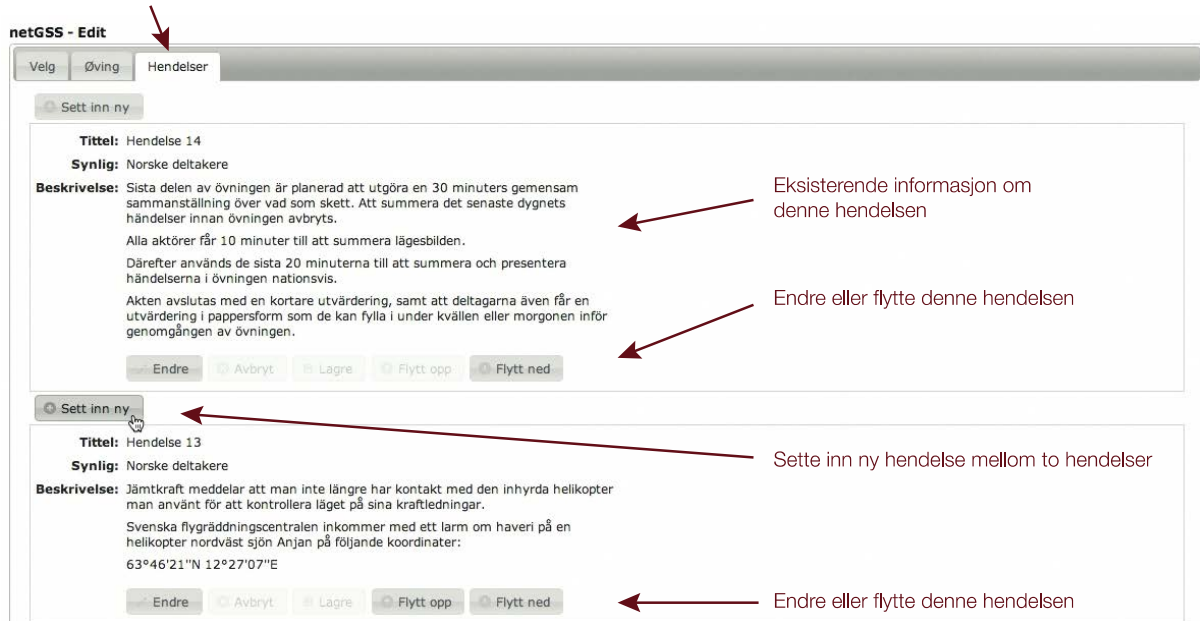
netGSS - Edit

Velg | Øving | Hendelser

Sett inn ny

Tittel: Hendelse 14

Synlig: Norske deltakere

Beskrivelse: Sista delen av övningen är planerad att utgöra en 30 minuters gemensam sammanställning över vad som skett. Att summera det senaste dygnets händelser innan övningen avbryts.

Alla aktörer får 10 minuter till att summera lägesbilden.

Därefter används de sista 20 minuterna till att summera och presentera händelserna i övningen nationsvis.

Akten avslutas med en kortare utvärdering, samt att deltagarna även får en utvärdering i pappersform som de kan fylla i under kvällen eller morgonen inför genomgången av övningen.

Endre | Avbryt | Lagre | Flytt opp | Flytt ned

Eksisterende informasjon om denne hendelsen

Endre eller flytte denne hendelsen

Sett inn ny

Sette inn ny hendelse mellom to hendelser

Tittel: Hendelse 13

Synlig: Norske deltakere

Beskrivelse: Jämtkraft meddelar att man inte längre har kontakt med den inhyrda helikopter man använt för att kontrollera läget på sina kraftledningar.

Svenska flygräddningscentralen inkommer med ett larm om haveri på en helikopter nordväst sjön Anjan på följande koordinater:

63°46'21"N 12°27'07"E

Endre | Avbryt | Lagre | Flytt opp | Flytt ned

Endre eller flytte denne hendelsen